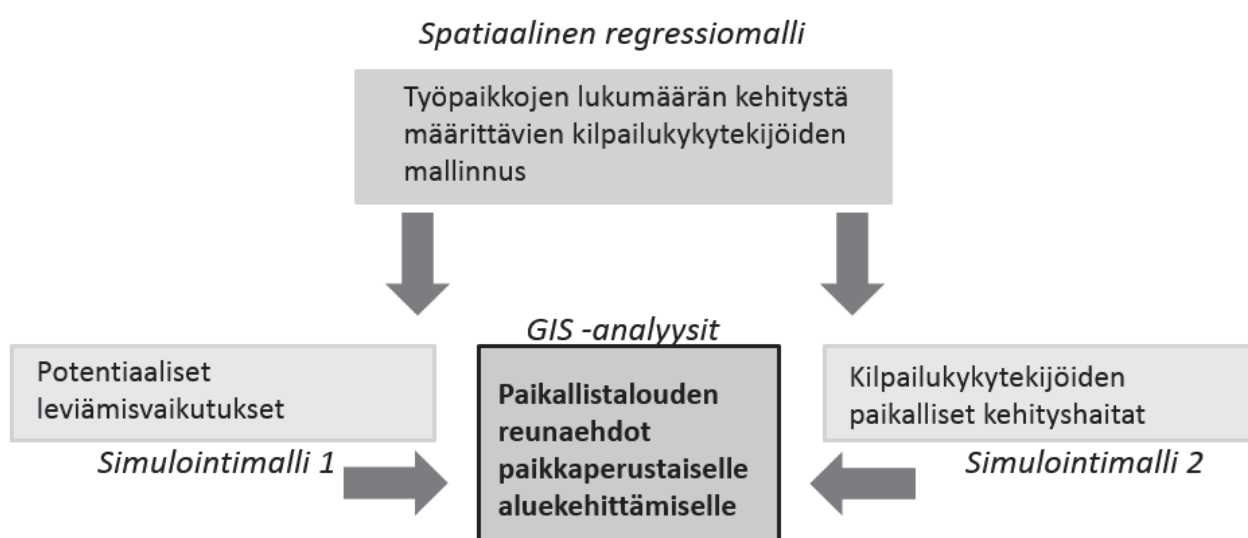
*Spatiaalinen regressiomalli*

Työpaikkojen lukumäärän kehitystä määrittävien kilpailukykytekijöiden mallinnus

*GIS -analyysit*

Potentiaaliset leviämisvaikutukset

*Simulointimalli 1*

**Paikallistalouden reunaehdot paikkaperustaiselle aluekehittämiselle**

Kilpailukykytekijöiden paikalliset kehityshaitat

*Simulointimalli 2*